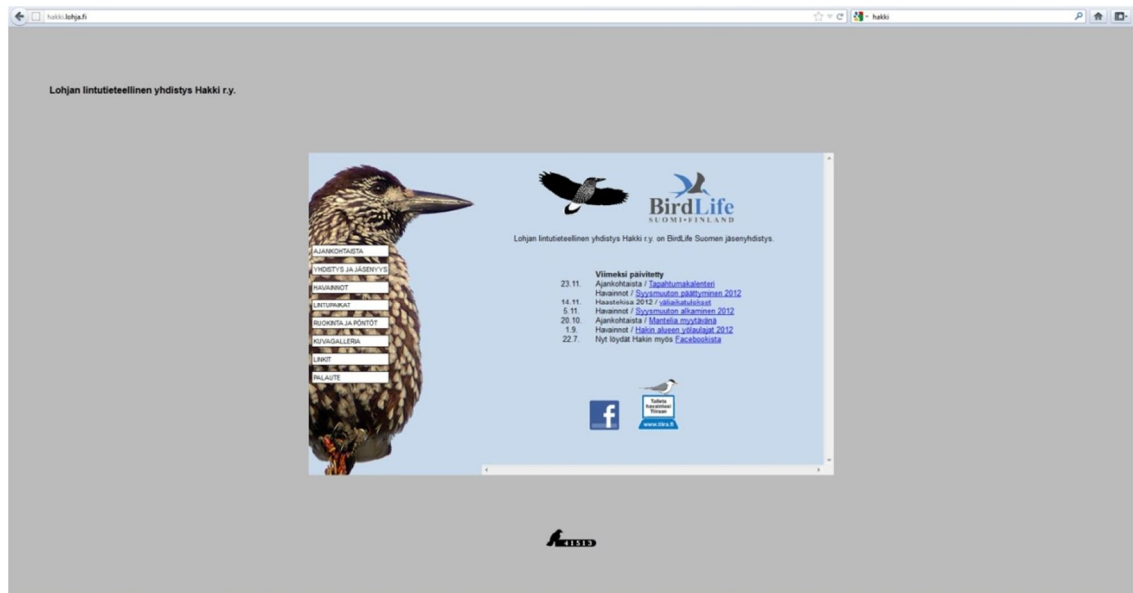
hakki.lohja.fi

hakki

Lohjan lintutieteellinen yhdistys Hakki r.y.

AJANKOHTAISTA
YHDISTYS JA JÄSENYYS
HAVAINNOT
LINTUPAIKAT
RUOKINTA JA PÖNTÖT
KUVAGALLERIA
LINKIT
PALAUTE

BirdLife
SUOMI•FINLAND

Lohjan lintutieteellinen yhdistys Hakki r.y. on BirdLife Suomen jäsenyhdistys.

Viimeksi päivitetty
23.11. Ajankohtaista / Tapahtumakalenteri
Havainnot / Syysmuuton päättyminen 2012
14.11. Haastekisa 2012 / väliaikatulokset
5.11. Havainnot / Syysmuuton alkaminen 2012
20.10. Ajankohtaista / Mantelia myytävänä
1.9. Havainnot / Hakin alueen ydlaulajat 2012
22.7. Nyt löydät Hakin myös Facebookista

f

Tallenna havaintosi Tiiraan
www.tiira.fi

41513